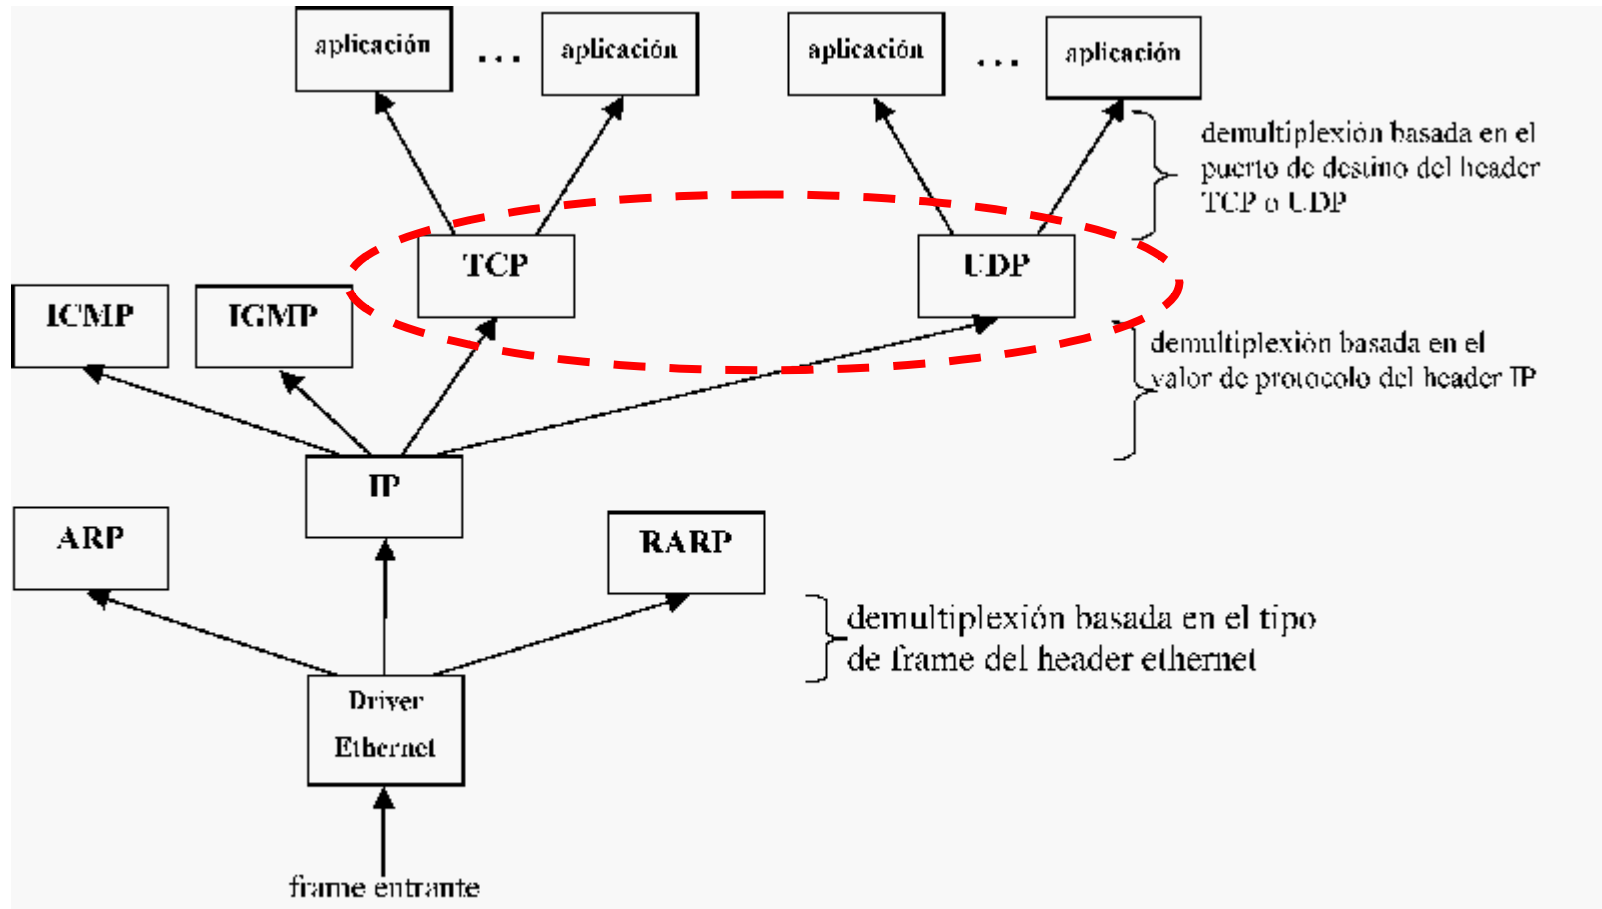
aplicación . . . aplicación

aplicación . . . aplicación

demultiplexión basada en el puerto de destino del header TCP o UDP

TCP

UDP

ICMP

IGMP

demultiplexión basada en el valor de protocolo del header IP

IP

ARP

RARP

demultiplexión basada en el tipo de frame del header ethernet

Driver Ethernet

frame entrante